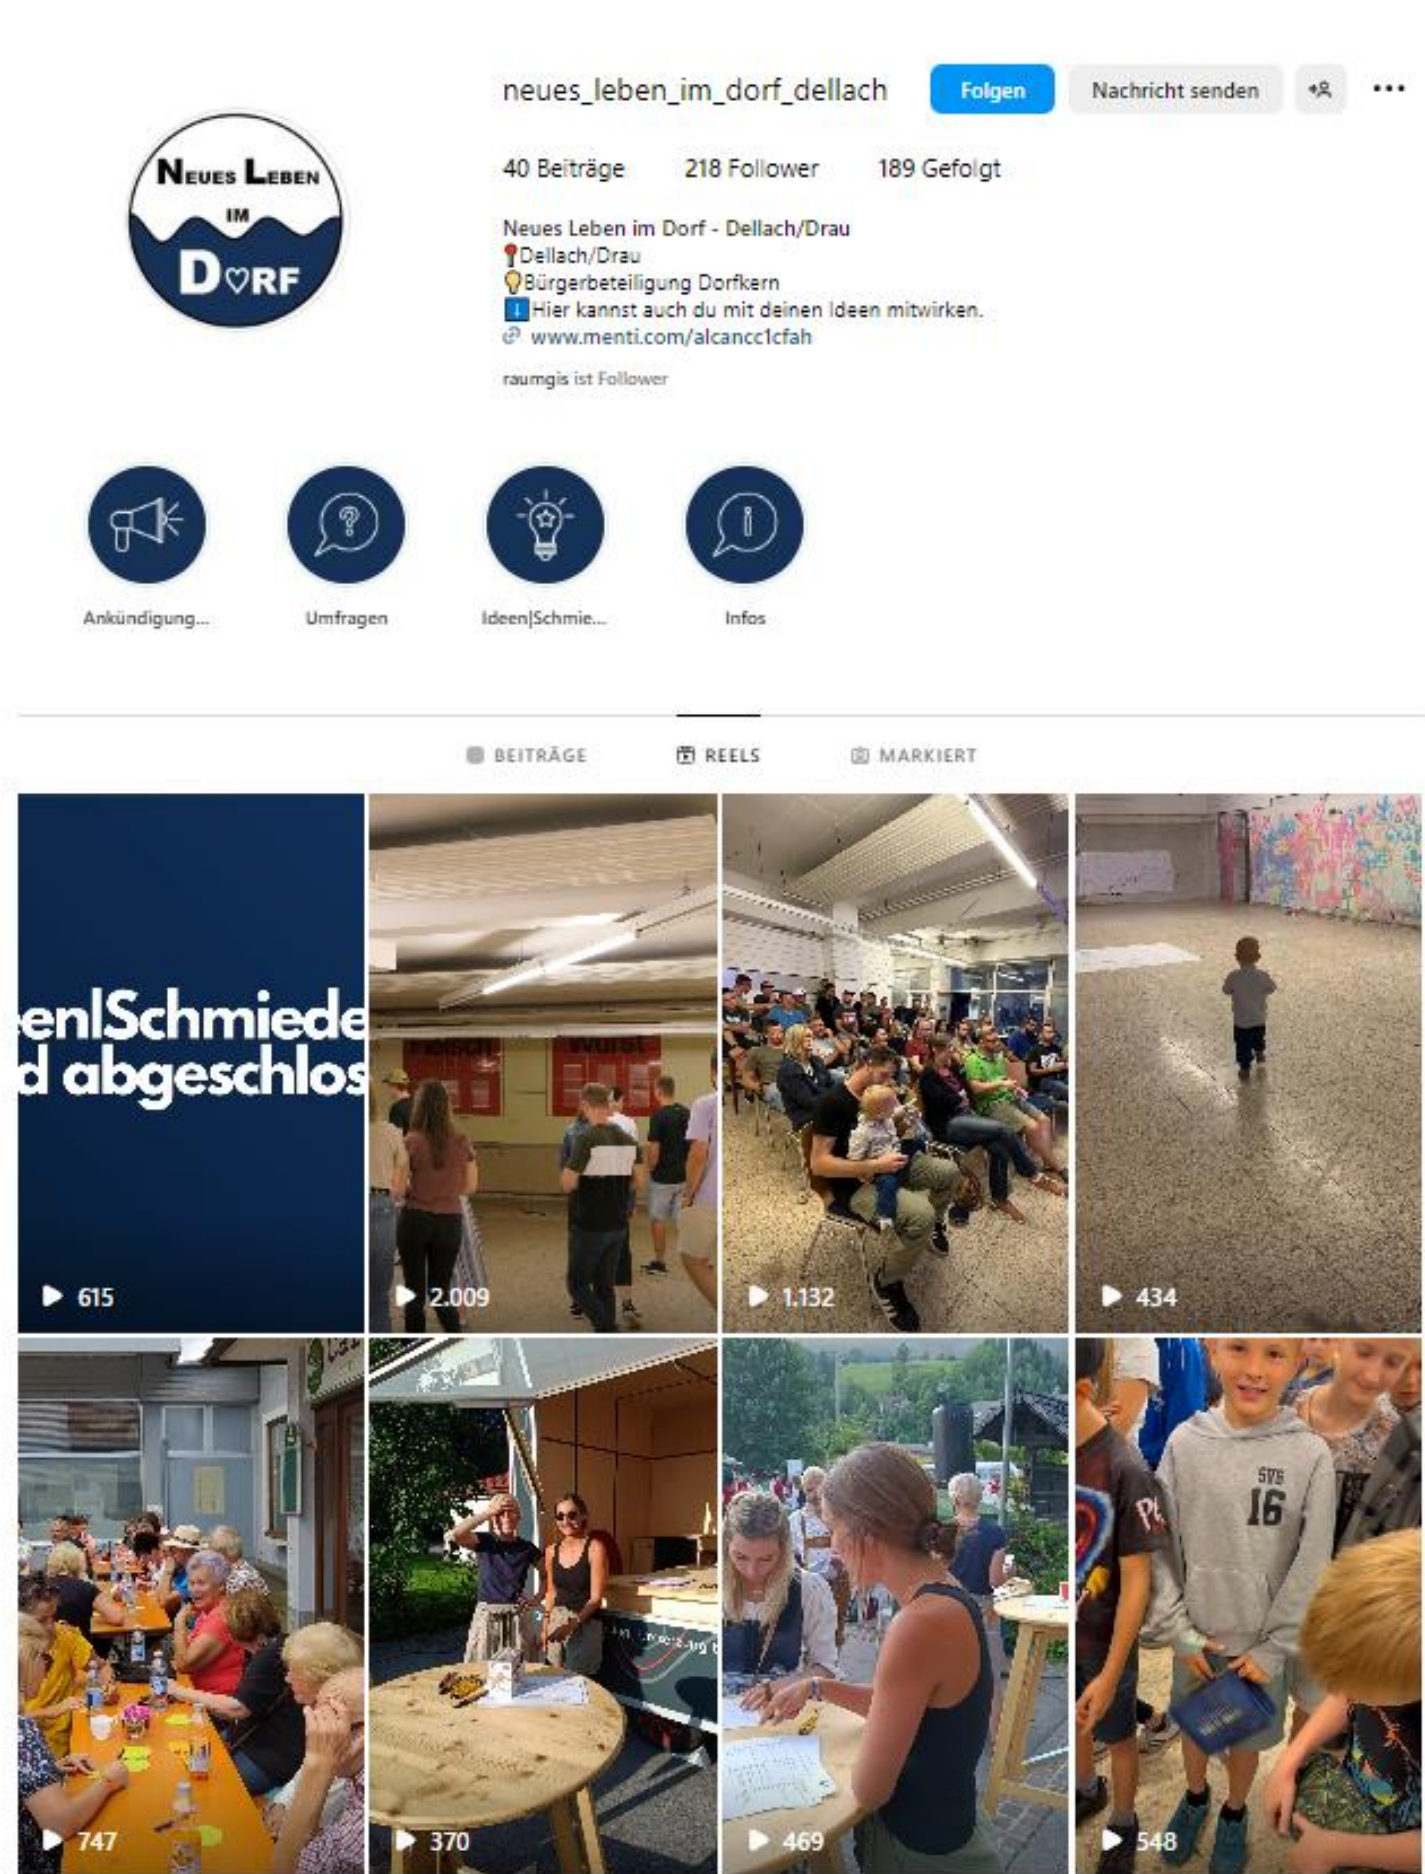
NEUES LEBEN IM DORF

neues_leben_im_dorf_dellach Folgen Nachricht senden

40 Beiträge 218 Follower 189 Gefolgt

Neues Leben im Dorf - Dellach/Drau
📍Dellach/Drau
💡Bürgerbeteiligung Dorfkern
ℹ️Hier kannst auch du mit deinen Ideen mitwirken.
www.menti.com/alcancc1cfah

raumgis ist Follower

Ankündigung... Umfragen Ideen|Schmie... Infos

BEITRÄGE REELS MARKIERT

enlSchmiede
d abgeschlos

615

2.009

1.132

434

747

370

469

548